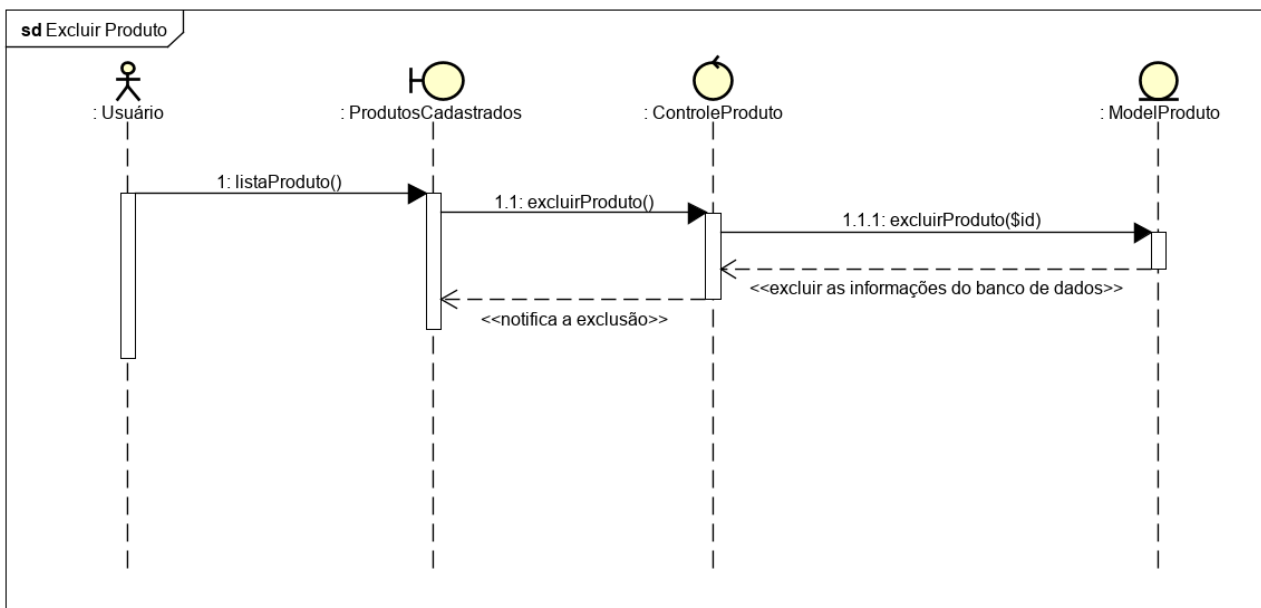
sd Excluir Produto

: Usuário

: ProdutosCadastrados

: ControleProduto

: ModelProduto

1: listaProduto()

1.1: excluirProduto()

1.1.1: excluirProduto($id)

<<excluir as informações do banco de dados>>

<<notifica a exclusão>>